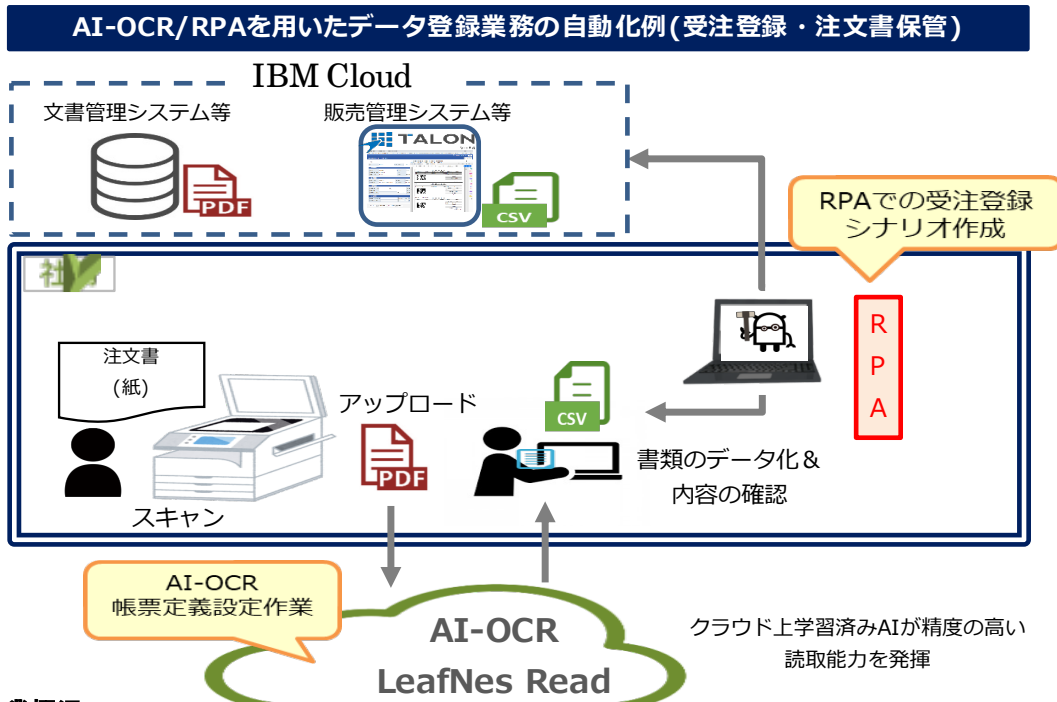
AI-OCR/RPAを用いたデータ登録業務の自動化例(受注登録・注文書保管)

IBM Cloud

文書管理システム等

PDF

販売管理システム等

TALON

CSV

RPAでの受注登録シナリオ作成

社内

注文書
(紙)

スキャン

アップロード

PDF

CSV

書類のデータ化＆内容の確認

R
P
A

AI-OCR
帳票定義設定作業

AI-OCR
LeafNes Read

クラウド上学習済みAIが精度の高い読取能力を発揮